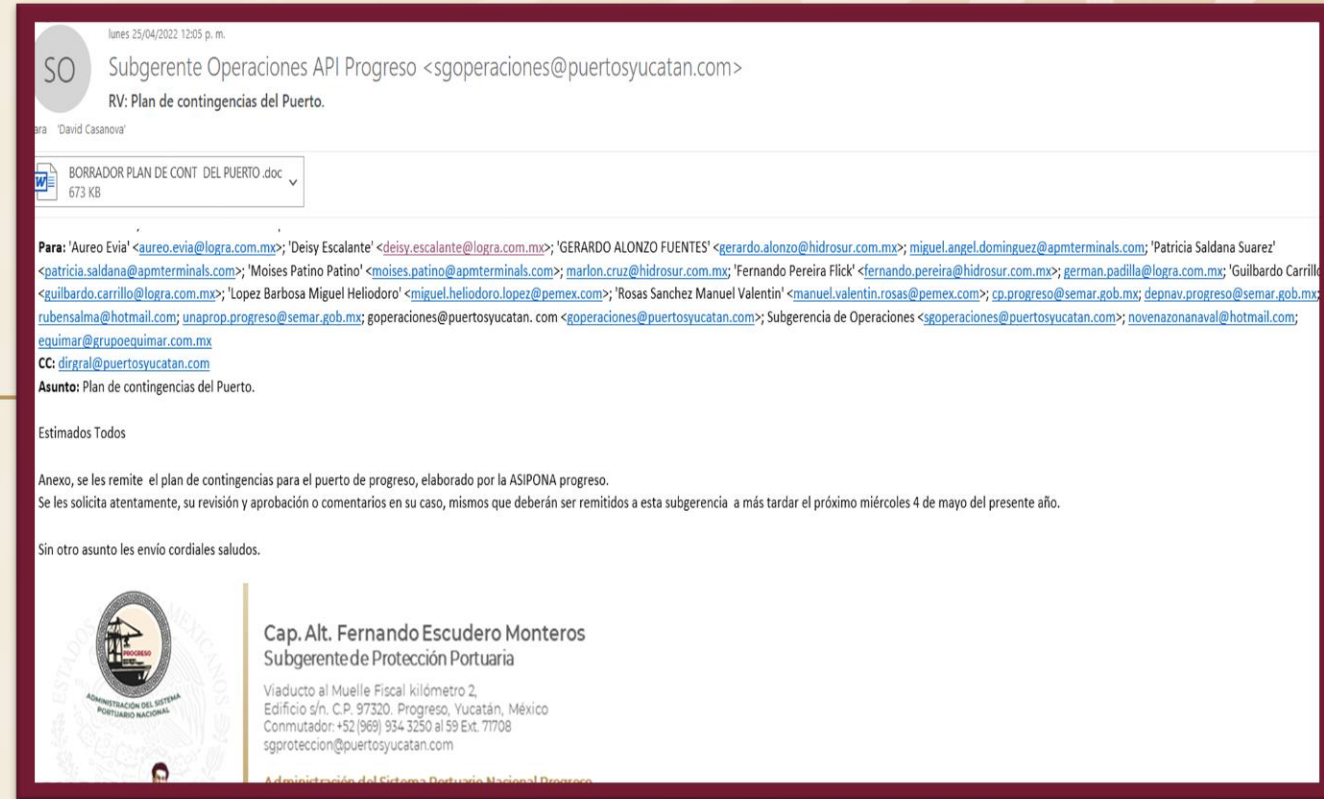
lunes 25/04/2022 12:05 p. m.

SO

Subgerente Operaciones API Progreso <sgoperaciones@puertosyucatan.com>

RV: Plan de contingencias del Puerto.

ara 'David Casanova'

BORRADOR PLAN DE CONT DEL PUERTO .doc
673 KB

**Para:** 'Aureo Evia' <aureo.evia@logra.com.mx>; 'Deisy Escalante' <deisy.escalante@logra.com.mx>; 'GERARDO ALONZO FUENTES' <gerardo.alonzo@hidrosur.com.mx>; miguel.angel.dominguez@apmterminals.com; 'Patricia Saldana Suarez' <patricia.saldana@apmterminals.com>; 'Moises Patino Patino' <moises.patino@apmterminals.com>; marlon.cruz@hidrosur.com.mx; 'Fernando Pereira Flick' <fernando.pereira@hidrosur.com.mx>; german.padilla@logra.com.mx; 'Guilbardo Carrillo' <guilbardo.carrillo@logra.com.mx>; 'Lopez Barbosa Miguel Heliodoro' <miguel.heliodoro.lopez@pemex.com>; 'Rosas Sanchez Manuel Valentin' <manuel.valentin.rosas@pemex.com>; cp.progreso@semar.gob.mx; depnav.progreso@semar.gob.mx; rubensalma@hotmail.com; unaprop.progreso@semar.gob.mx; goperaciones@puertosyucatan. com <goperaciones@puertosyucatan.com>; Subgerencia de Operaciones <sgoperaciones@puertosyucatan.com>; novenazonanaval@hotmail.com; equimar@grupoequimar.com.mx
**CC:** dirgral@puertosyucatan.com
**Asunto:** Plan de contingencias del Puerto.

Estimados Todos

Anexo, se les remite el plan de contingencias para el puerto de progreso, elaborado por la ASIPONA progreso.
Se les solicita atentamente, su revisión y aprobación o comentarios en su caso, mismos que deberán ser remitidos a esta subgerencia a más tardar el próximo miércoles 4 de mayo del presente año.

Sin otro asunto les envío cordiales saludos.

ESTADOS UNIDOS MEXICANOS
PROGRESO
ADMINISTRACIÓN DEL SISTEMA PORTUARIO NACIONAL

Cap. Alt. Fernando Escudero Monteros
Subgerente de Protección Portuaria

Viaducto al Muelle Fiscal kilómetro 2,
Edificio s/n. C.P. 97320. Progreso, Yucatán, México
Conmutador: +52 (969) 934 3250 al 59 Ext. 71708
sgproteccion@puertosyucatan.com

Administración del Sistema Portuario Nacional Progreso